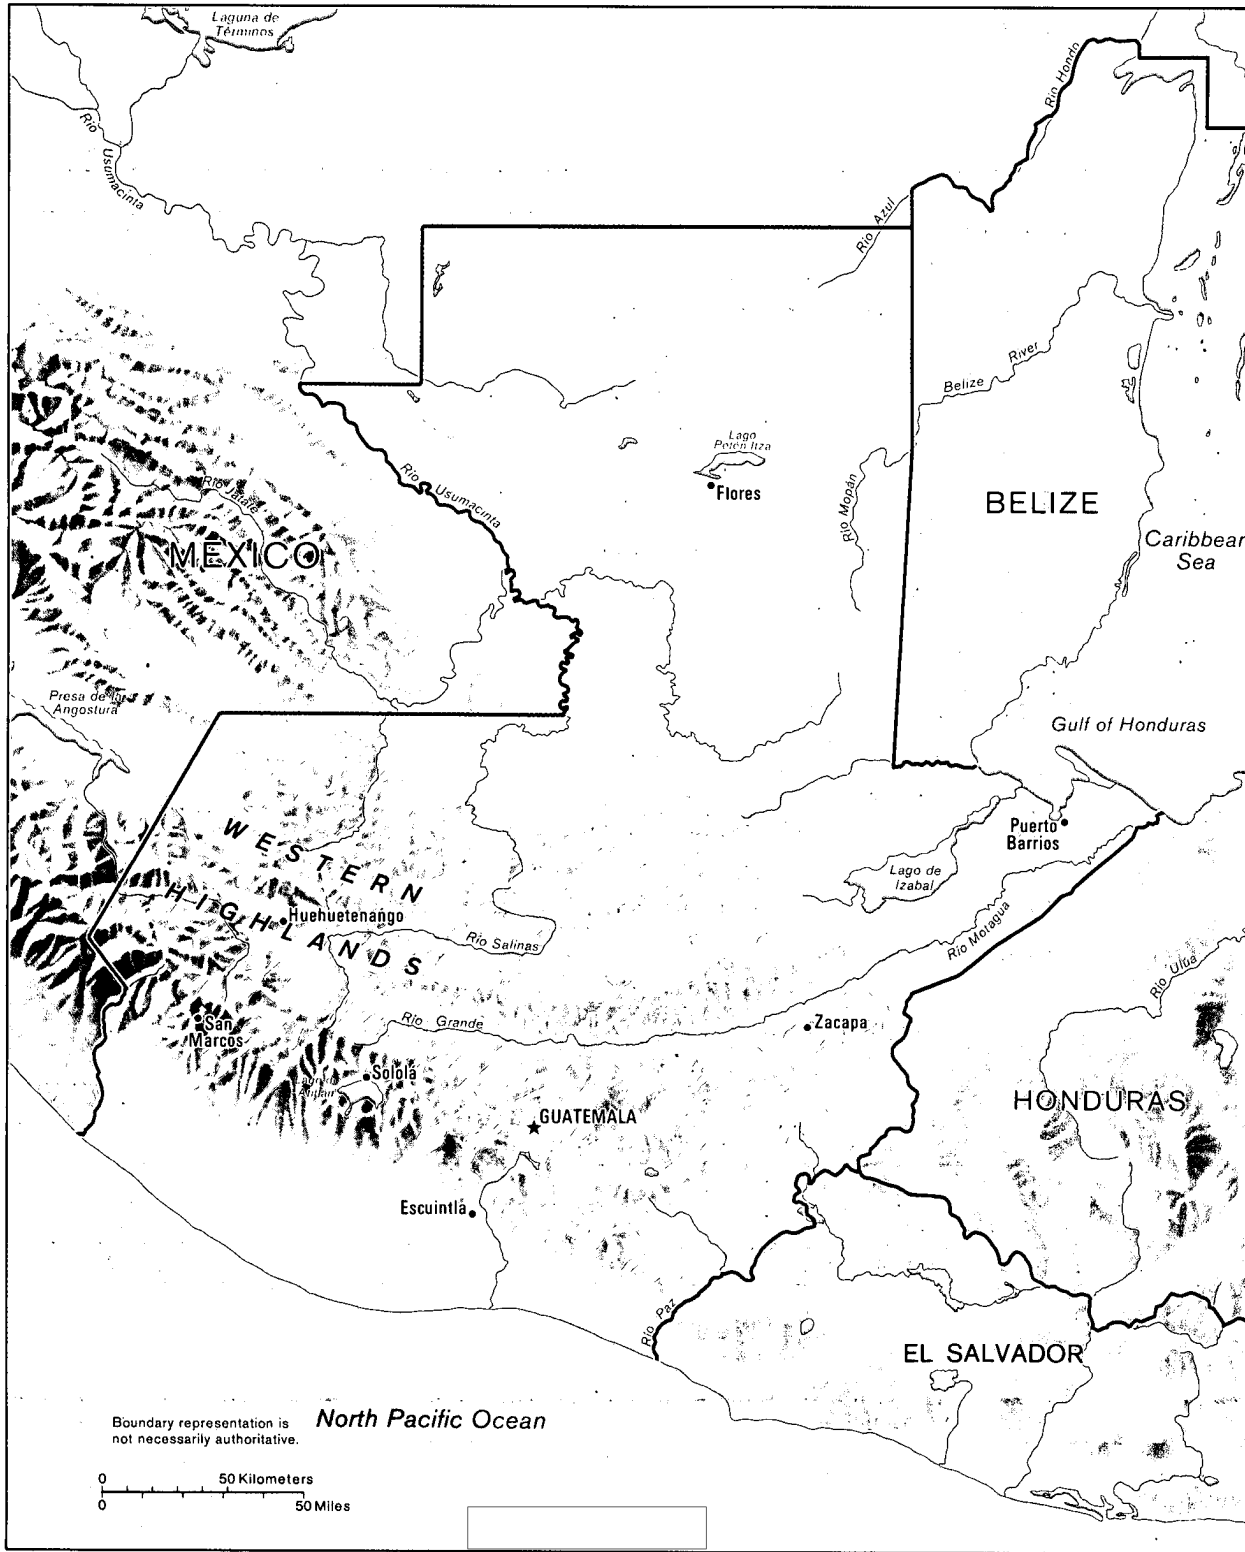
Laguna de Términos

Río Usumacinta

Río Hondo

Río Azul

Belize River

Lago Petén Itzá

Flores

Río Mopán

BELIZE

Caribbean Sea

Río Usumacinta

Río Jataté

MÉXICO

Presa de la Angostura

Gulf of Honduras

WESTERN HIGHLANDS

Puerto Barrios

Lago de Izabal

Huehuetenango

Río Salinas

Río Motagua

Río Ulúa

San Marcos

Río Grande

Zacapa

Sololá

Lago de Atitlán

GUATEMALA

HONDURAS

Escuintla

Río Paz

EL SALVADOR

Boundary representation is not necessarily authoritative.

North Pacific Ocean

0 50 Kilometers
0 50 Miles